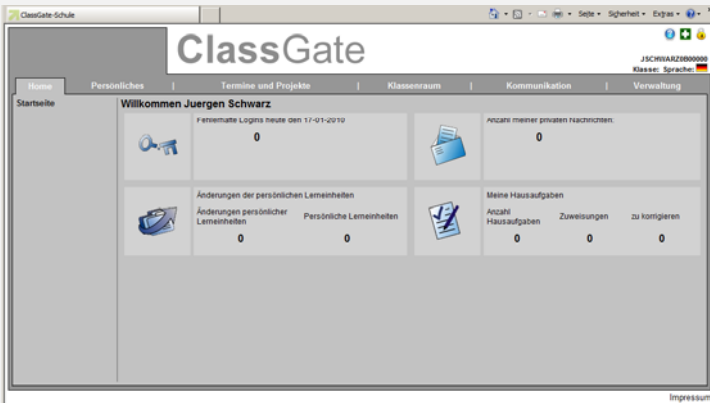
ClassGate-Schule

Seite ▾ Sicherheit ▾ Extras ▾

ClassGate

JSCHWARZ0B00000
Klasse: Sprache:

Home | Persönliches | Termine und Projekte | Klassenraum | Kommunikation | Verwaltung

Startseite

Willkommen Juergen Schwarz

Fehlerhafte Logins heute den 17-01-2010
0

Anzahl meiner privaten Nachrichten:
0

Änderungen der persönlichen Lerneinheiten
Änderungen persönlicher Lerneinheiten
0
Persönliche Lerneinheiten
0

Meine Hausaufgaben
Anzahl Hausaufgaben
0
Zuweisungen
0
zu korrigieren
0

Impressum